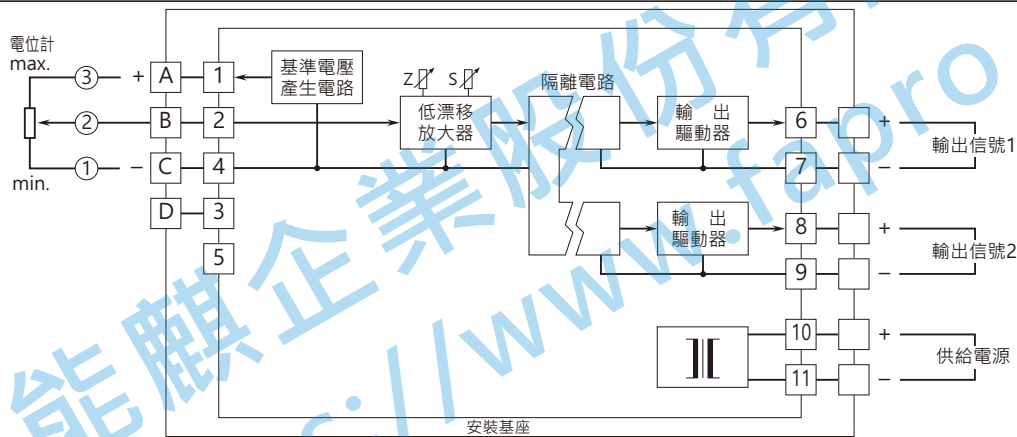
電位計
max.
min.
③ + A 1
② B 2
① − C 4
D 3
5
基準電壓產生電路
Z S
低漂移放大器
隔離電路
輸出驅動器
輸出驅動器
6 + 輸出信號1
7 −
8 + 輸出信號2
9 −
10 + 供給電源
11 −
安裝基座
能麒企業股份有
://www.fabro